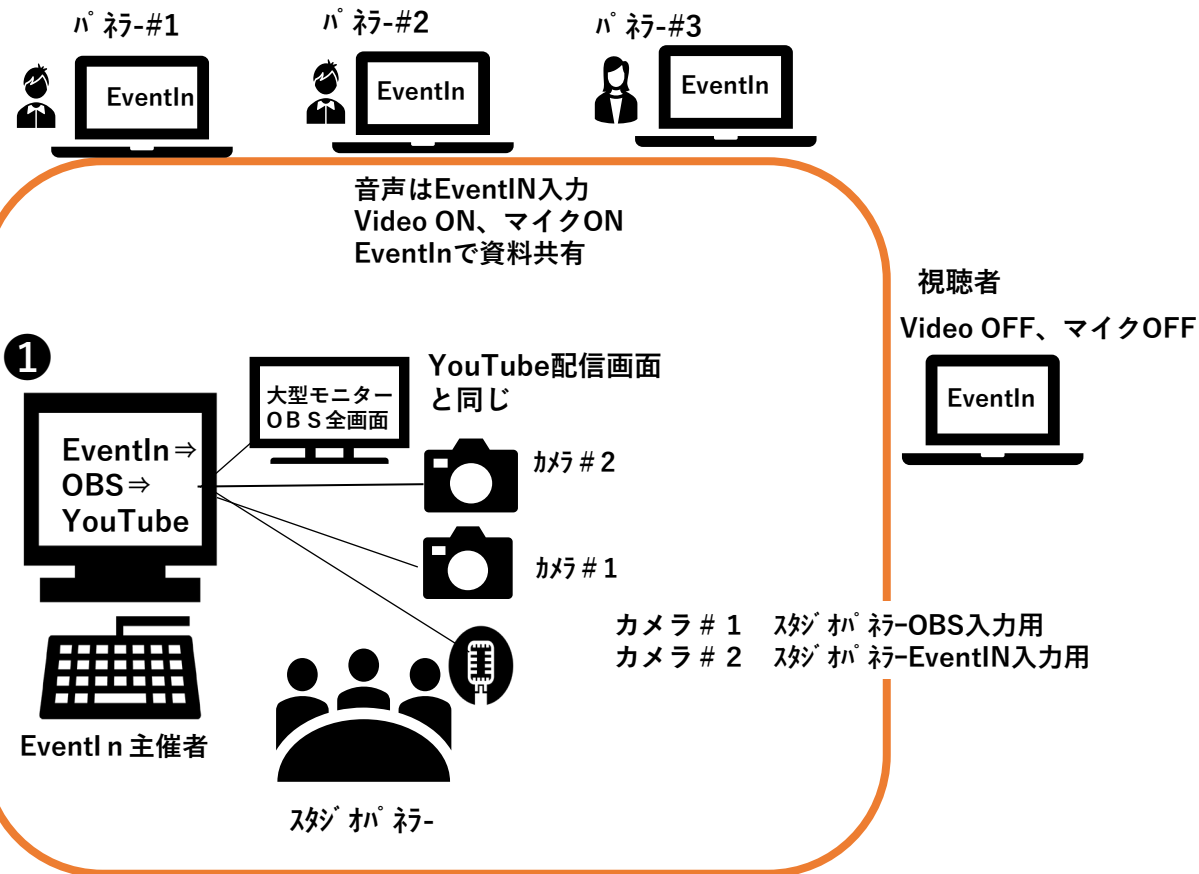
ﾊﾟﾈﾗｰ#1
EventIn
ﾊﾟﾈﾗｰ#2
EventIn
ﾊﾟﾈﾗｰ#3
EventIn

音声はEventIN入力
Video ON、マイクON
EventInで資料共有

視聴者
Video OFF、マイクOFF
EventIn

❶
EventIn⇒
OBS⇒
YouTube

大型モニター
ＯＢＳ全画面

YouTube配信画面
と同じ

ｶﾒﾗ＃２
ｶﾒﾗ＃１

カメラ＃１　ｽﾀｼﾞｵﾊﾟﾈﾗｰOBS入力用
カメラ＃２　ｽﾀｼﾞｵﾊﾟﾈﾗｰEventIN入力用

EventI n 主催者

ｽﾀｼﾞｵﾊﾟﾈﾗｰ